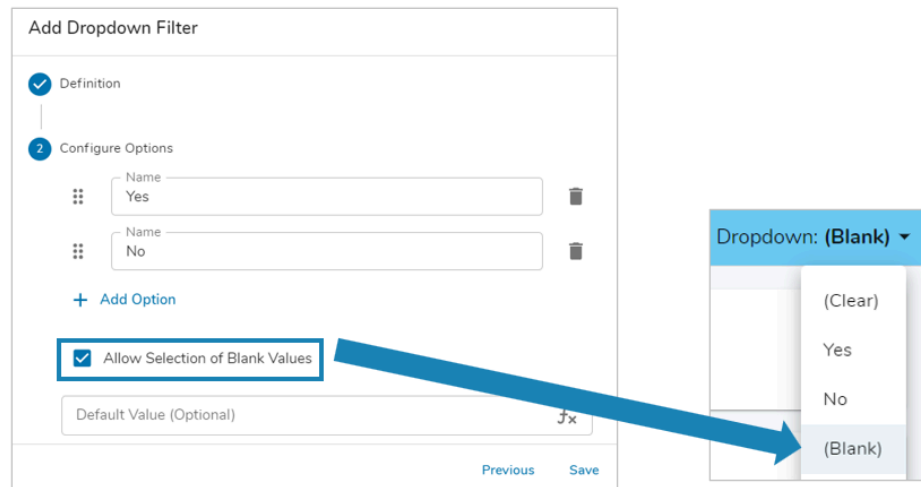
Add Dropdown Filter

Definition

2 Configure Options

Name
Yes

Name
No

+ Add Option

Allow Selection of Blank Values

Default Value (Optional)

Previous Save

Dropdown: **(Blank)**

(Clear)

Yes

No

(Blank)